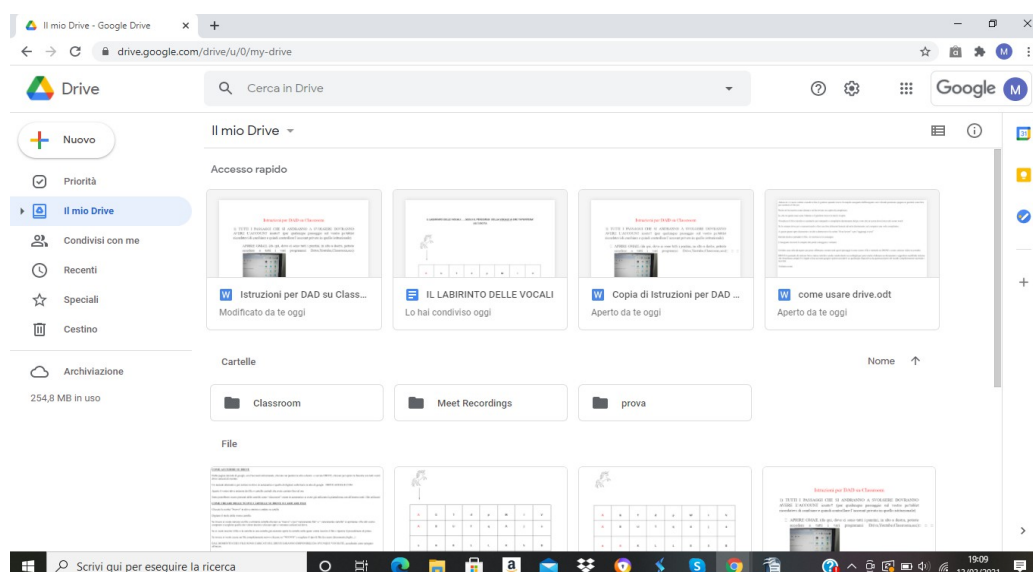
Il mio Drive - Google Drive
drive.google.com/drive/u/0/my-drive

Drive
Cerca in Drive
Google

Nuovo
Priorità
Il mio Drive
Condivisi con me
Recenti
Speciali
Cestino
Archiviazione
254,8 MB in uso

Il mio Drive

Accesso rapido

Istruzioni per DAD su Class...
Modificato da te oggi

IL LABIRINTO DELLE VOCALI
Lo hai condiviso oggi

Copia di Istruzioni per DAD ...
Aperto da te oggi

come usare drive.odt
Aperto da te oggi

Cartelle
Nome

Classroom
Meet Recordings
prova

File

Istruzioni per DAD su Classroom

Scrivi qui per eseguire la ricerca
19:09